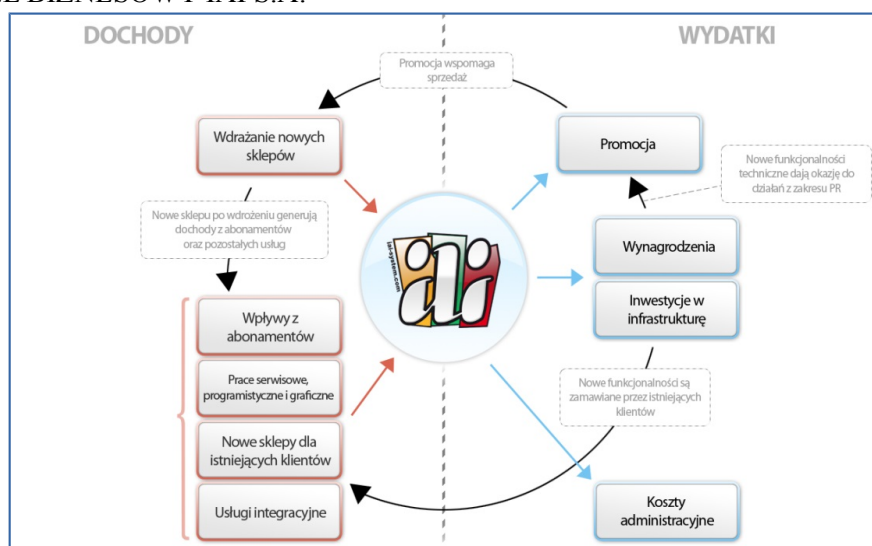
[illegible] BIZNESÓW I-AI S.A.

DOCHODY

WYDATKI

Promocja wspomaga sprzedaż

Wdrażanie nowych sklepów

Promocja

Nowe funkcjonalności techniczne dają okazję do działań z zakresu PR

Nowe sklepu po wdrożeniu generują dochody z abonamentów oraz pozostałych usług

iai-system.com

Wynagrodzenia

Inwestycje w infrastrukturę

Wpływy z abonamentów

Prace serwisowe, programistyczne i graficzne

Nowe funkcjonalności są zamawiane przez istniejących klientów

Nowe sklepy dla istniejących klientów

Usługi integracyjne

Koszty administracyjne